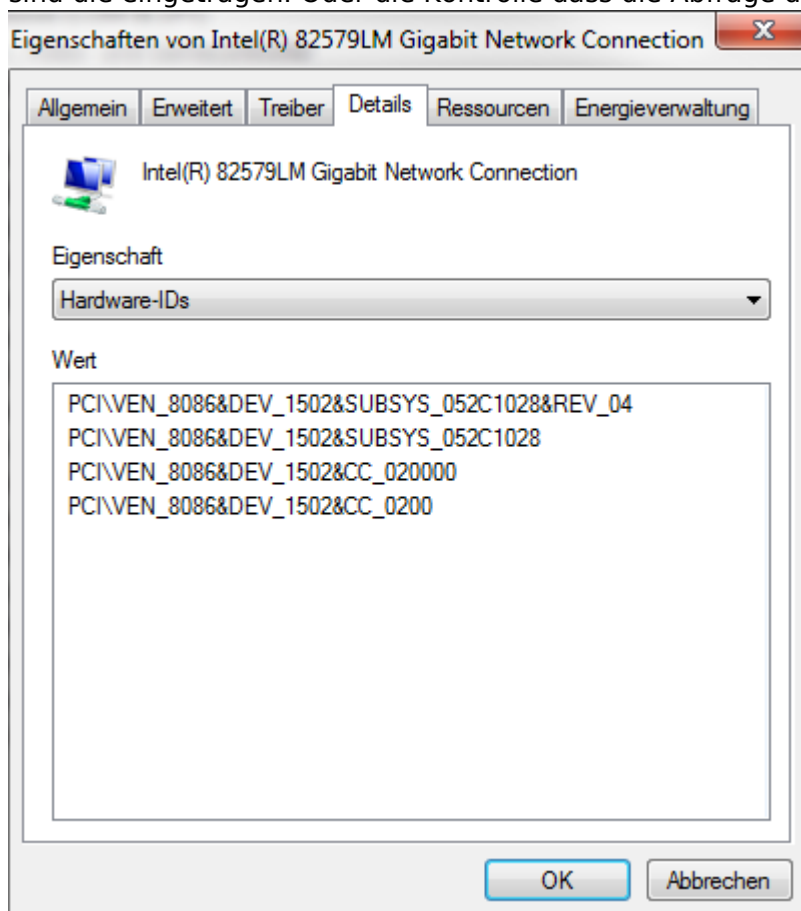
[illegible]

Eigenschaften von Intel(R) 82579LM Gigabit Network Connection

X

Allgemein | Erweitert | Treiber | Details | Ressourcen | Energieverwaltung

Intel(R) 82579LM Gigabit Network Connection

Eigenschaft

Hardware-IDs

Wert

PCI\VEN_8086&DEV_1502&SUBSYS_052C1028&REV_04
PCI\VEN_8086&DEV_1502&SUBSYS_052C1028
PCI\VEN_8086&DEV_1502&CC_020000
PCI\VEN_8086&DEV_1502&CC_0200

OK | Abbrechen